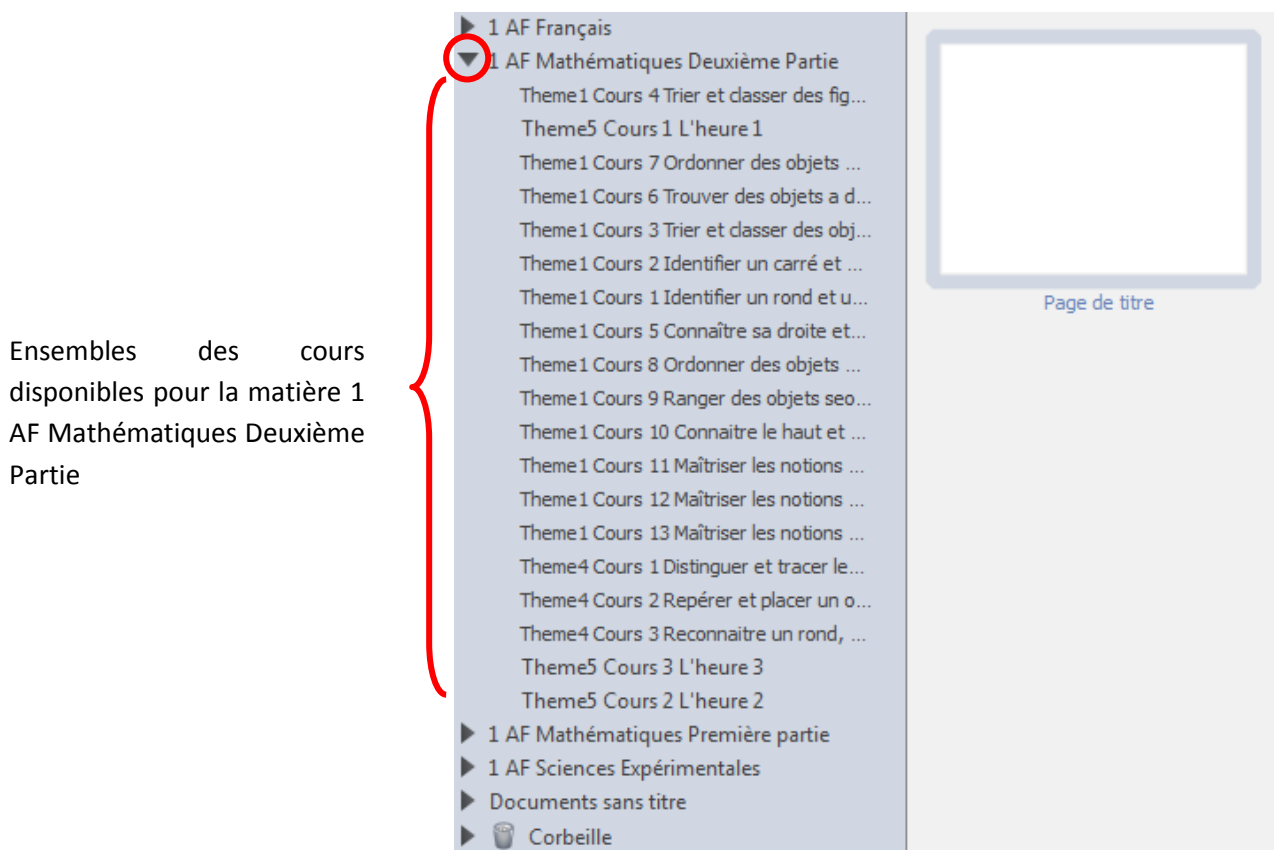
Ensembles des cours disponibles pour la matière 1 AF Mathématiques Deuxième Partie

1 AF Français
1 AF Mathématiques Deuxième Partie
Theme1 Cours 4 Trier et classer des fig...
Theme5 Cours 1 L'heure 1
Theme1 Cours 7 Ordonner des objets ...
Theme1 Cours 6 Trouver des objets a d...
Theme1 Cours 3 Trier et classer des obj...
Theme1 Cours 2 Identifier un carré et ...
Theme1 Cours 1 Identifier un rond et u...
Theme1 Cours 5 Connaître sa droite et...
Theme1 Cours 8 Ordonner des objets ...
Theme1 Cours 9 Ranger des objets seo...
Theme1 Cours 10 Connaitre le haut et ...
Theme1 Cours 11 Maîtriser les notions ...
Theme1 Cours 12 Maîtriser les notions ...
Theme1 Cours 13 Maîtriser les notions ...
Theme4 Cours 1 Distinguer et tracer le...
Theme4 Cours 2 Repérer et placer un o...
Theme4 Cours 3 Reconnaitre un rond, ...
Theme5 Cours 3 L'heure 3
Theme5 Cours 2 L'heure 2
1 AF Mathématiques Première partie
1 AF Sciences Expérimentales
Documents sans titre
Corbeille

Page de titre